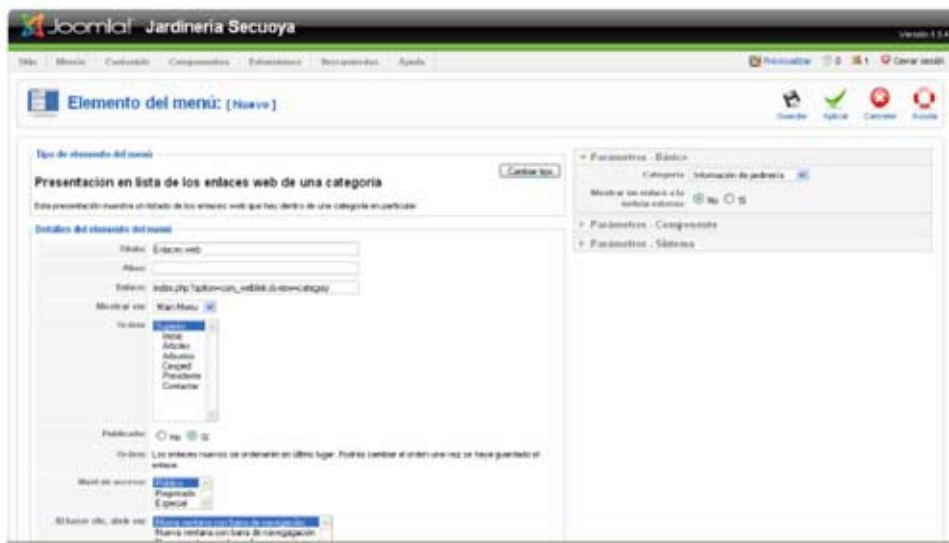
Joomla! Jardineria Secuoya

Versión 1.5.4

Sitio Menús Contenido Componentes Extensiones Herramientas Ayuda

Previsualizar 0 1 Cerrar sesión

Elemento del menú: [Nuevo]

Guardar Aplicar Cancelar Ayuda

Tipo de elemento del menú

Cambiar tipo

Presentacion en lista de los enlaces web de una categoria

Esta presentación muestra un listado de los enlaces web que hay dentro de una categoría en particular.

Detalles del elemento del menú

Título: Enlaces web

Alias:

Enlace: index.php?option=com_weblink&view=category

Mostrar en: Main Menu

Orden: Superior
Inicio
Árboles
Arbustos
Césped
Presidente
Contactar

Publicado: No Sí

Orden: Los enlaces nuevos se ordenarán en último lugar. Podrás cambiar el orden una vez se haya guardado el enlace.

Nivel de acceso: Público
Registrado
Especial

Al hacer clic, abrir en: Misma ventana con barra de navegación
Nueva ventana con barra de navegación

Parámetros - Básico

Categoría Información de jardinería

Mostrar un enlace a la noticia externa: No Sí

Parámetros - Componente

Parámetros - Sistema